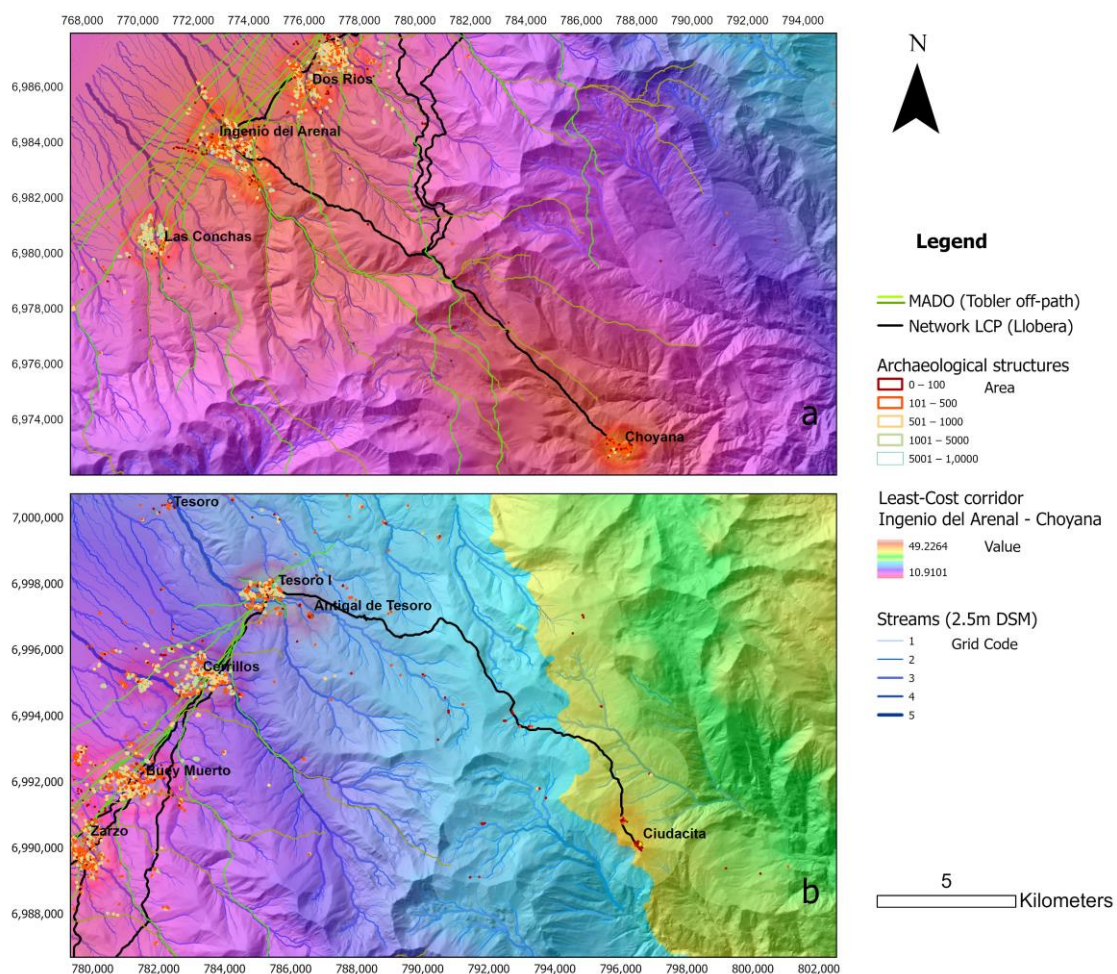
768,000 770,000 772,000 774,000 776,000 778,000 780,000 782,000 784,000 786,000 788,000 790,000 792,000 794,000

6,986,000
6,984,000
6,982,000
6,980,000
6,978,000
6,976,000
6,974,000

Dos Rios
Ingenio del Arenal
Las Conchas
Choyana
a

N

Legend

MADO (Tobler off-path)
Network LCP (Llobera)

Archaeological structures
Area
0 – 100
101 – 500
501 – 1000
1001 – 5000
5001 – 1,0000

Least-Cost corridor
Ingenio del Arenal - Choyana
Value
49.2264
10.9101

Streams (2.5m DSM)
Grid Code
1
2
3
4
5

7,000,000
6,998,000
6,996,000
6,994,000
6,992,000
6,990,000
6,988,000

Tesoro
Tesoro I
Antigal de Tesoro
Cerrillos
Buey Muerto
Zarzo
Ciudacita
b

5
Kilometers

780,000 782,000 784,000 786,000 788,000 790,000 792,000 794,000 796,000 798,000 800,000 802,000